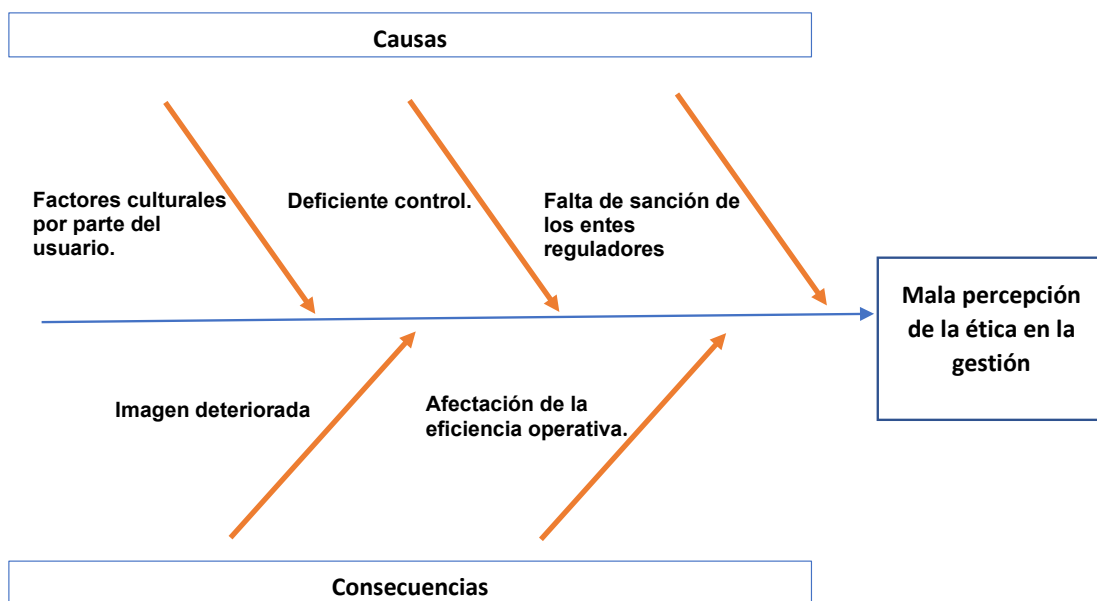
Causas

Factores culturales por parte del usuario.

Deficiente control.

Falta de sanción de los entes reguladores

Mala percepción de la ética en la gestión

Imagen deteriorada

Afectación de la eficiencia operativa.

Consecuencias